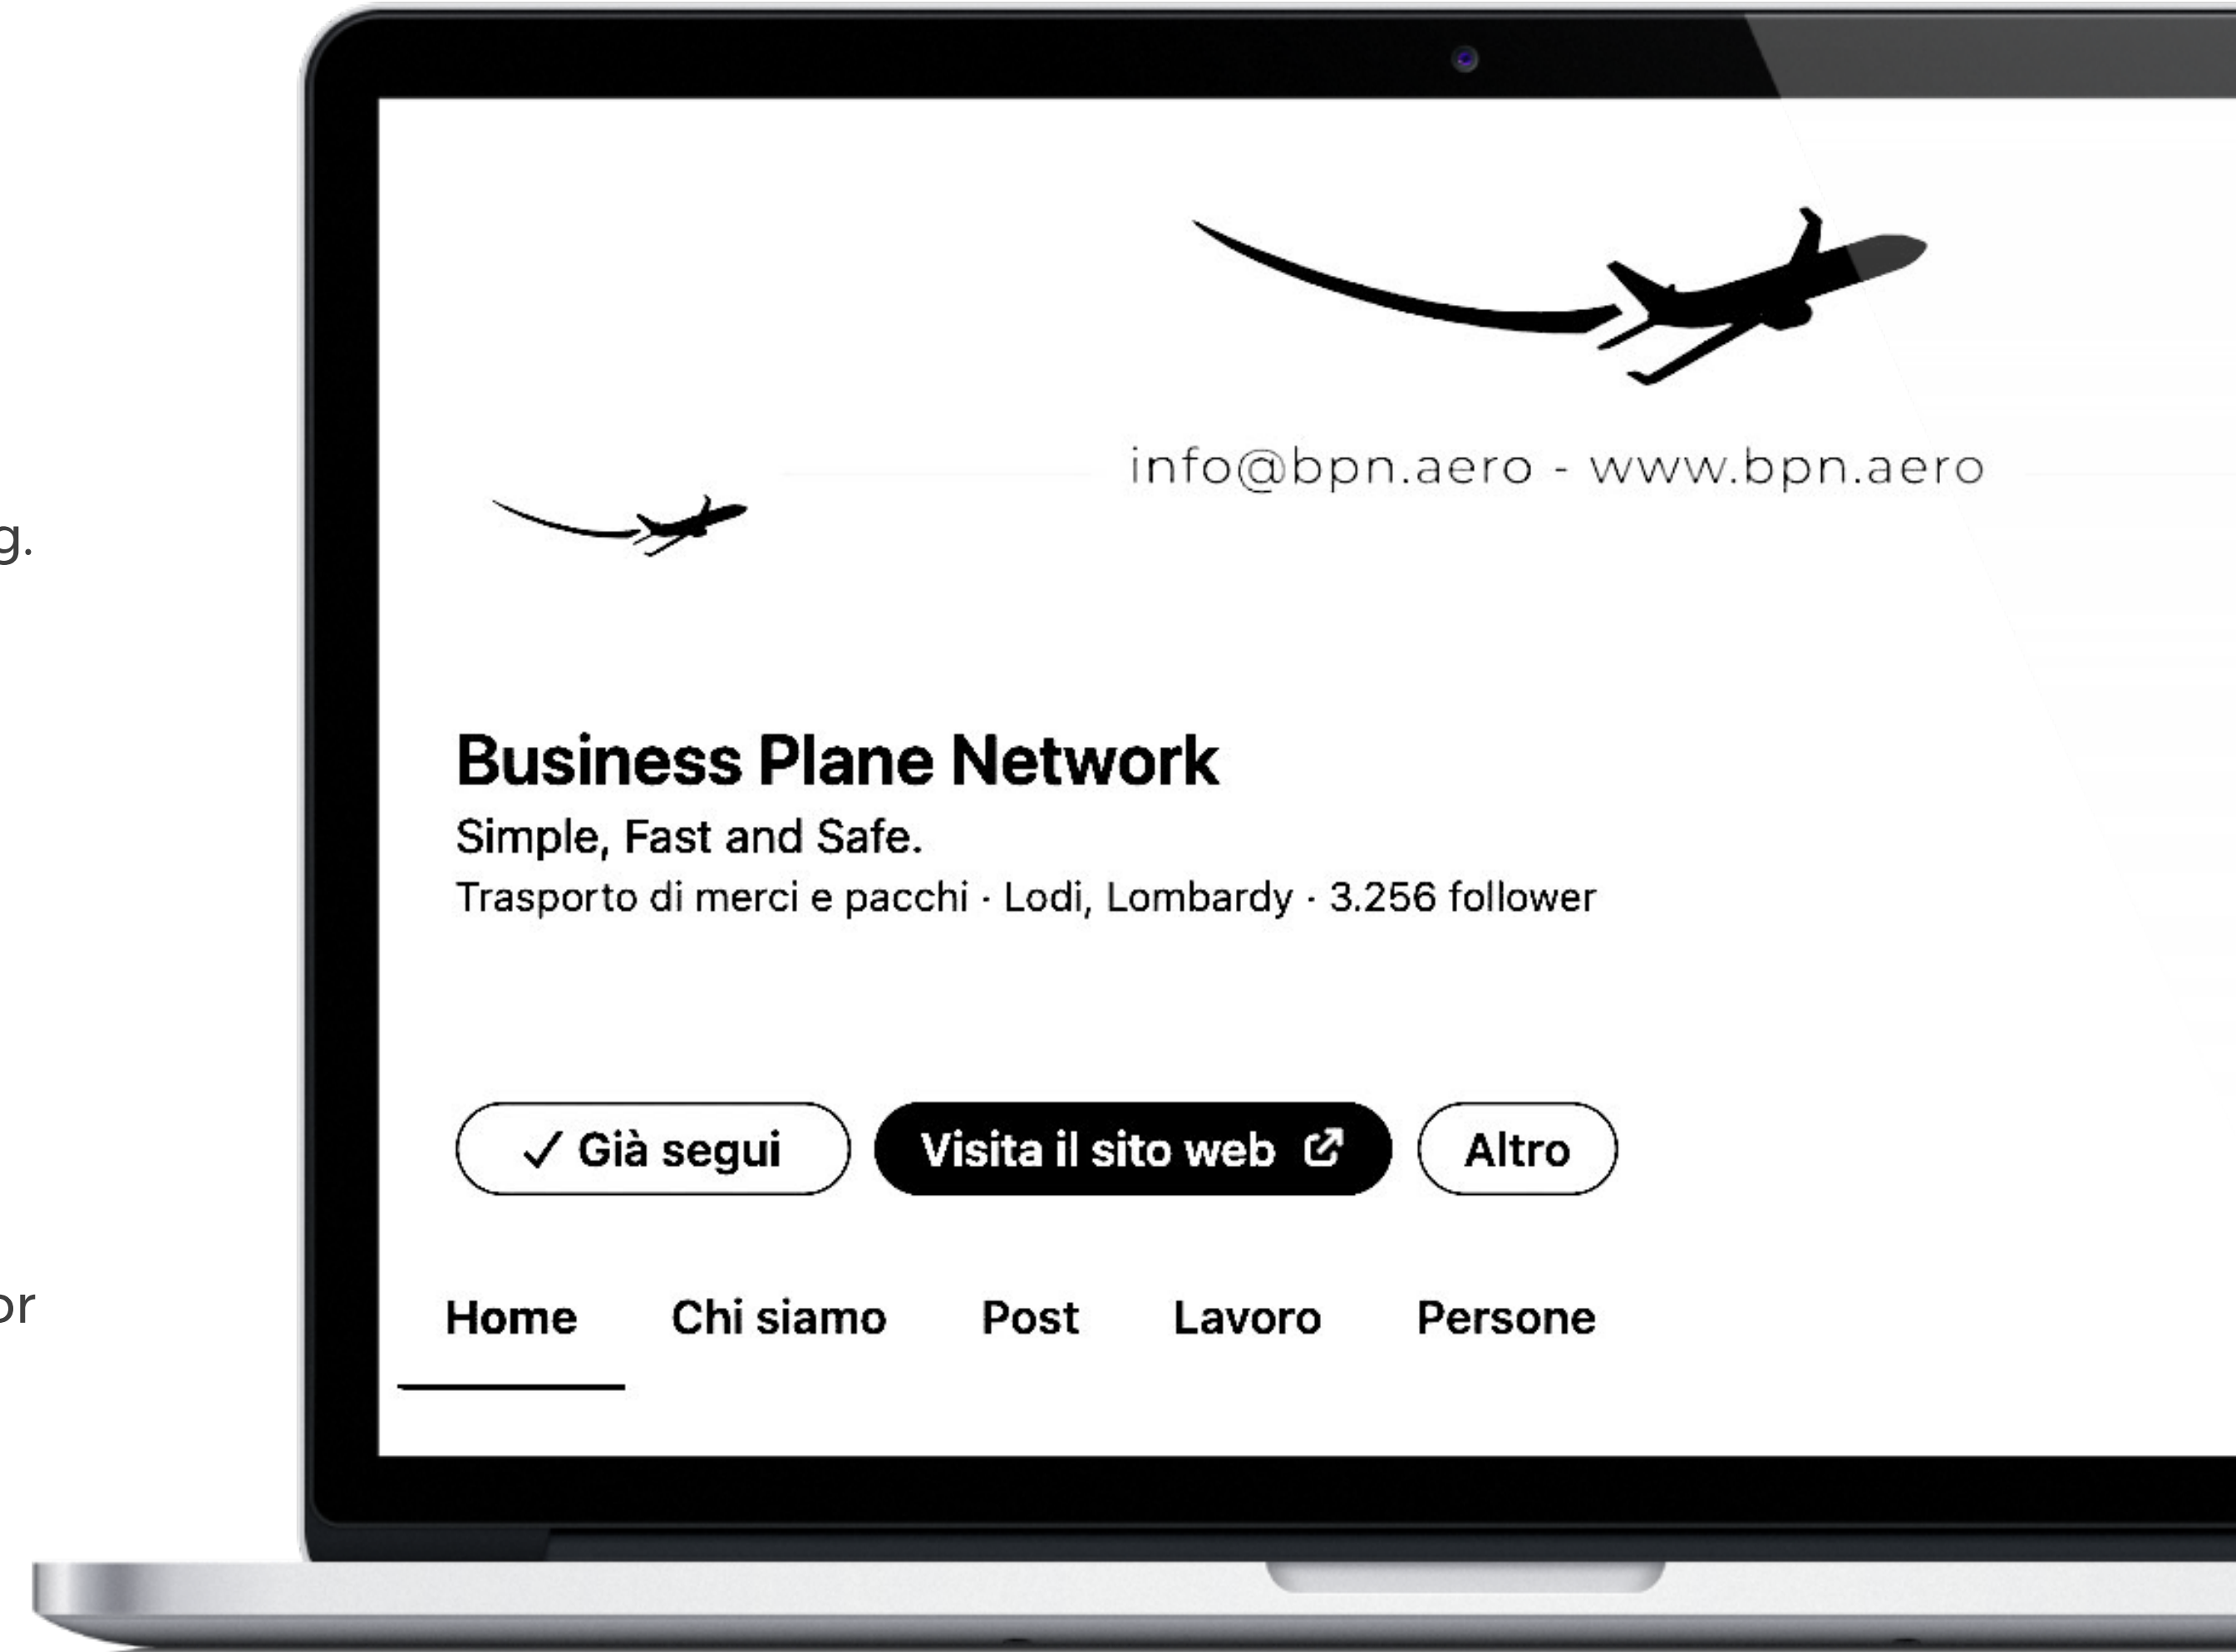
g.

or

info@bpn.aero - www.bpn.aero

Business Plane Network

Simple, Fast and Safe.

Trasporto di merci e pacchi · Lodi, Lombardy · 3.256 follower

✓ Già segui

Visita il sito web

Altro

Home

Chi siamo

Post

Lavoro

Persone